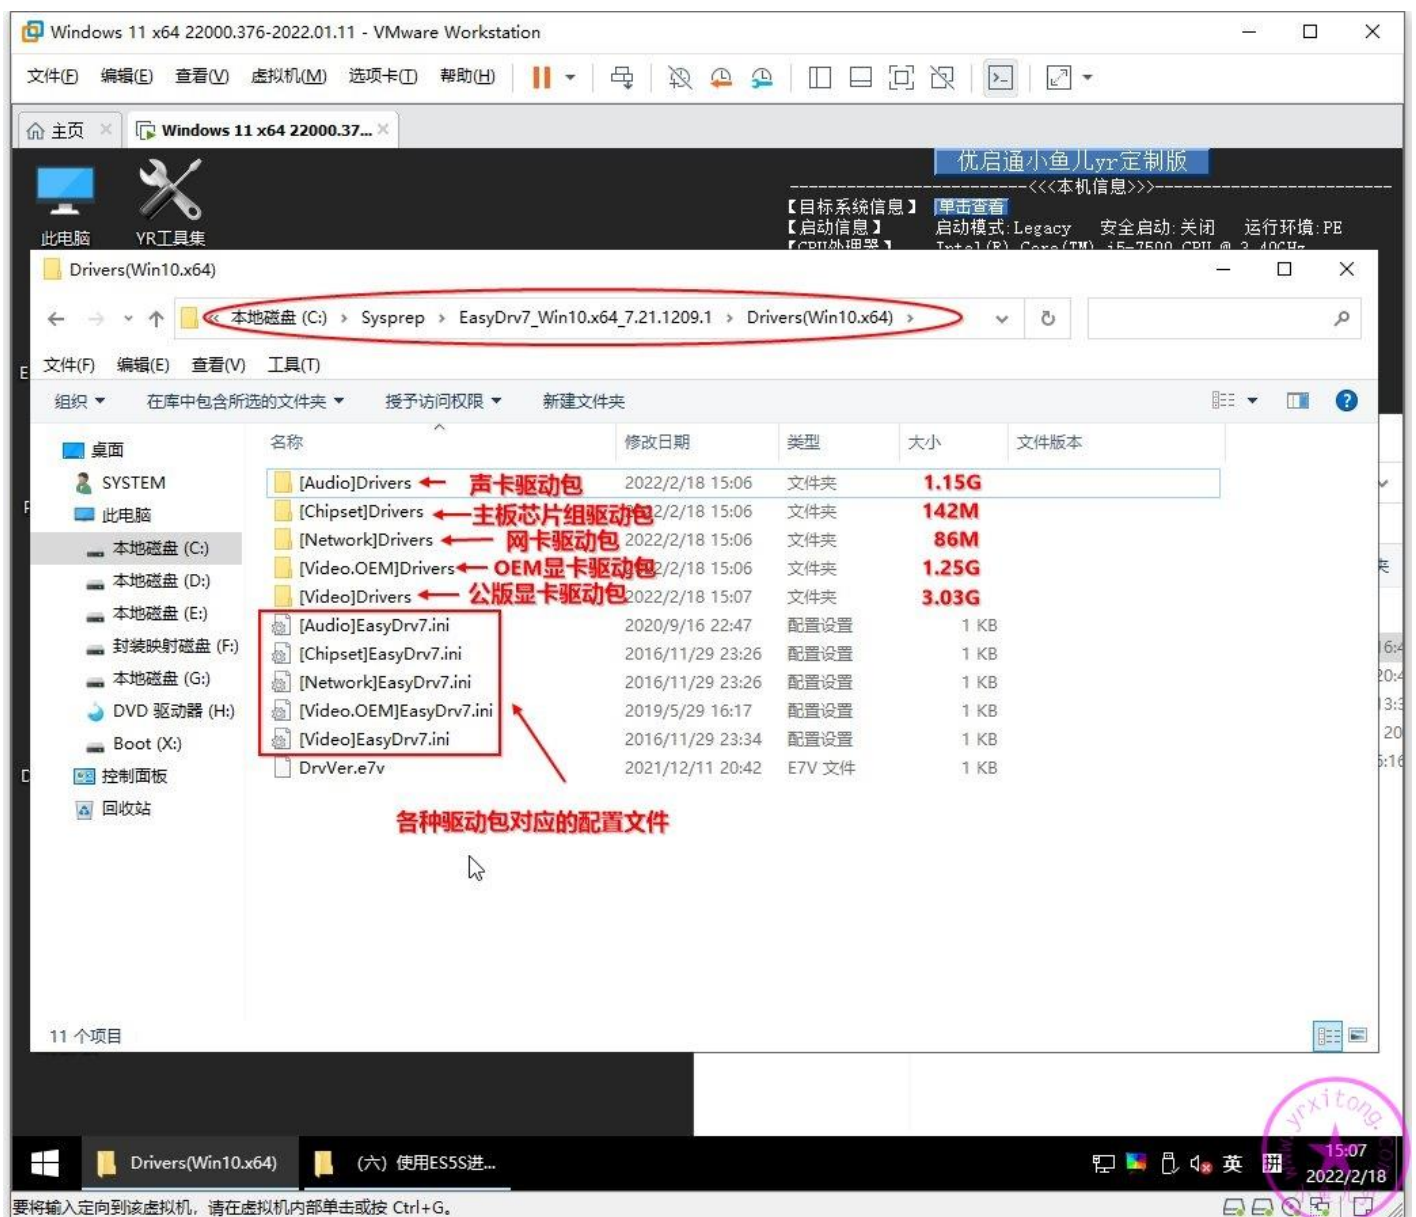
Windows 11 x64 22000.376-2022.01.11 - VMware Workstation

文件(F) 编辑(E) 查看(V) 虚拟机(M) 选项卡(T) 帮助(H)

主页 Windows 11 x64 22000.37...

此电脑 YR工具集

优启通小鱼儿yr定制版

---<<<本机信息>>>---

【目标系统信息】 单击查看
【启动信息】 启动模式: Legacy 安全启动: 关闭 运行环境: PE
【CPU处理器】 Intel(R) Core(TM) i5-7500 CPU @ 3.40GHz

Drivers(Win10.x64)

本地磁盘 (C:) › Sysprep › EasyDrv7_Win10.x64_7.21.1209.1 › Drivers(Win10.x64) ›

文件(F) 编辑(E) 查看(V) 工具(T)

组织 ▾ 在库中包含所选的文件夹 ▾ 授予访问权限 ▾ 新建文件夹

桌面
SYSTEM
此电脑
本地磁盘 (C:)
本地磁盘 (D:)
本地磁盘 (E:)
封装映射磁盘 (F:)
本地磁盘 (G:)
DVD 驱动器 (H:)
Boot (X:)
控制面板
回收站

| 名称 | 修改日期 | 类型 | 大小 | 文件版本 |
|---|---|---|---|---|
| [Audio]Drivers ← 声卡驱动包 | 2022/2/18 15:06 | 文件夹 | 1.15G | |
| [Chipset]Drivers ← 主板芯片组驱动包 | 2022/2/18 15:06 | 文件夹 | 142M | |
| [Network]Drivers ← 网卡驱动包 | 2022/2/18 15:06 | 文件夹 | 86M | |
| [Video.OEM]Drivers ← OEM显卡驱动包 | 2022/2/18 15:06 | 文件夹 | 1.25G | |
| [Video]Drivers ← 公版显卡驱动包 | 2022/2/18 15:07 | 文件夹 | 3.03G | |
| [Audio]EasyDrv7.ini | 2020/9/16 22:47 | 配置设置 | 1 KB | |
| [Chipset]EasyDrv7.ini | 2016/11/29 23:26 | 配置设置 | 1 KB | |
| [Network]EasyDrv7.ini | 2016/11/29 23:26 | 配置设置 | 1 KB | |
| [Video.OEM]EasyDrv7.ini | 2019/5/29 16:17 | 配置设置 | 1 KB | |
| [Video]EasyDrv7.ini | 2016/11/29 23:34 | 配置设置 | 1 KB | |
| DrvVer.e7v | 2021/12/11 20:42 | E7V 文件 | 1 KB | |

各种驱动包对应的配置文件

11 个项目

Drivers(Win10.x64) (六) 使用ES5S进...

英 15:07 2022/2/18

yrxitong.com

要将输入定向到该虚拟机，请在虚拟机内部单击或按 Ctrl+G。